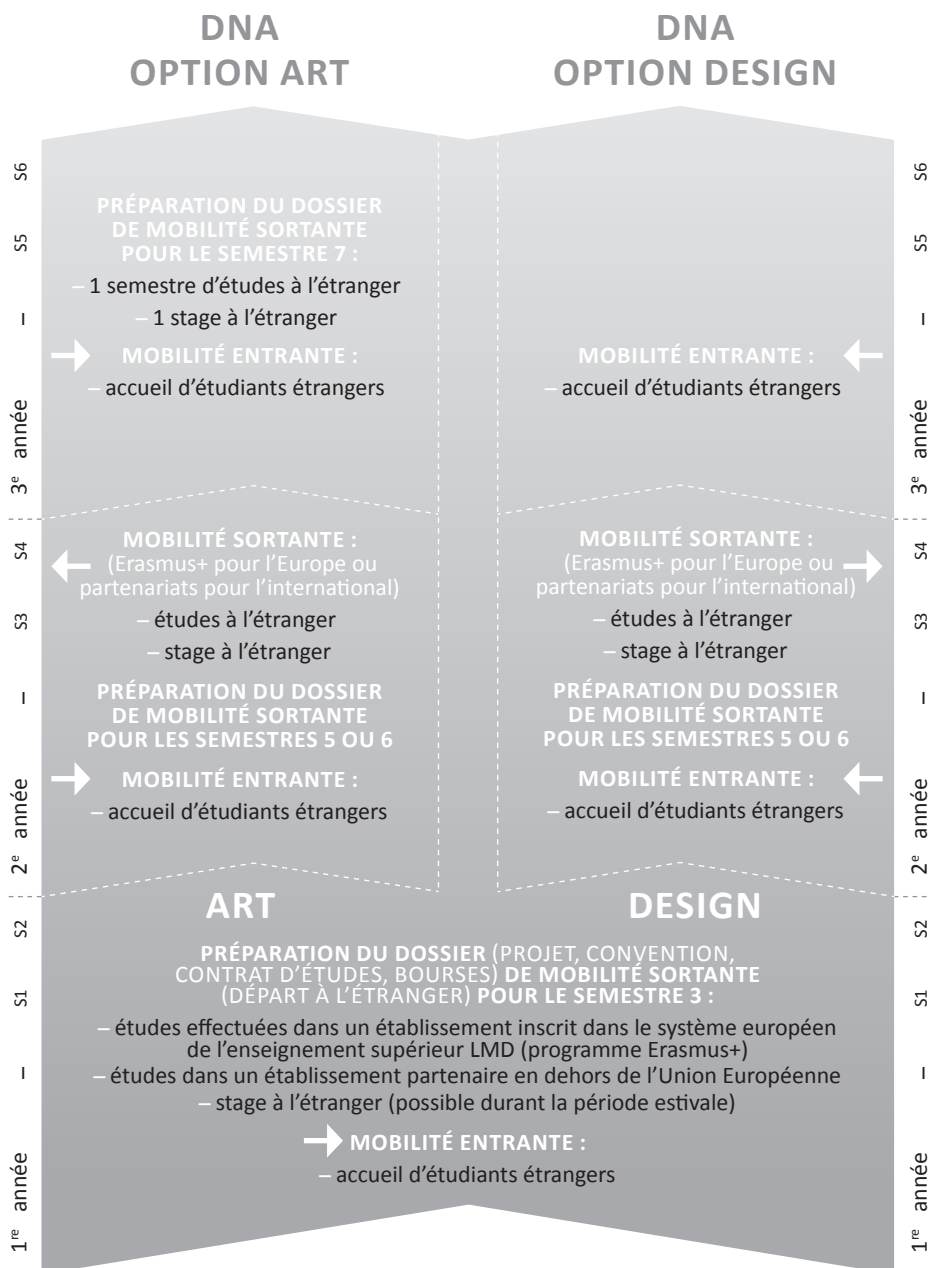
DNA
OPTION ART

DNA
OPTION DESIGN

3$^e$ année – S5 S6

PRÉPARATION DU DOSSIER DE MOBILITÉ SORTANTE POUR LE SEMESTRE 7 :
– 1 semestre d'études à l'étranger
– 1 stage à l'étranger

MOBILITÉ ENTRANTE :
– accueil d'étudiants étrangers

MOBILITÉ ENTRANTE :
– accueil d'étudiants étrangers

3$^e$ année – S5 S6

2$^e$ année – S3 S4

MOBILITÉ SORTANTE :
(Erasmus+ pour l'Europe ou partenariats pour l'international)
– études à l'étranger
– stage à l'étranger

PRÉPARATION DU DOSSIER DE MOBILITÉ SORTANTE POUR LES SEMESTRES 5 OU 6

MOBILITÉ ENTRANTE :
– accueil d'étudiants étrangers

MOBILITÉ SORTANTE :
(Erasmus+ pour l'Europe ou partenariats pour l'international)
– études à l'étranger
– stage à l'étranger

PRÉPARATION DU DOSSIER DE MOBILITÉ SORTANTE POUR LES SEMESTRES 5 OU 6

MOBILITÉ ENTRANTE :
– accueil d'étudiants étrangers

2$^e$ année – S3 S4

1$^{re}$ année – S1 S2

ART

DESIGN

PRÉPARATION DU DOSSIER (PROJET, CONVENTION, CONTRAT D'ÉTUDES, BOURSES) DE MOBILITÉ SORTANTE (DÉPART À L'ÉTRANGER) POUR LE SEMESTRE 3 :
– études effectuées dans un établissement inscrit dans le système européen de l'enseignement supérieur LMD (programme Erasmus+)
– études dans un établissement partenaire en dehors de l'Union Européenne
– stage à l'étranger (possible durant la période estivale)

MOBILITÉ ENTRANTE :
– accueil d'étudiants étrangers

1$^{re}$ année – S1 S2